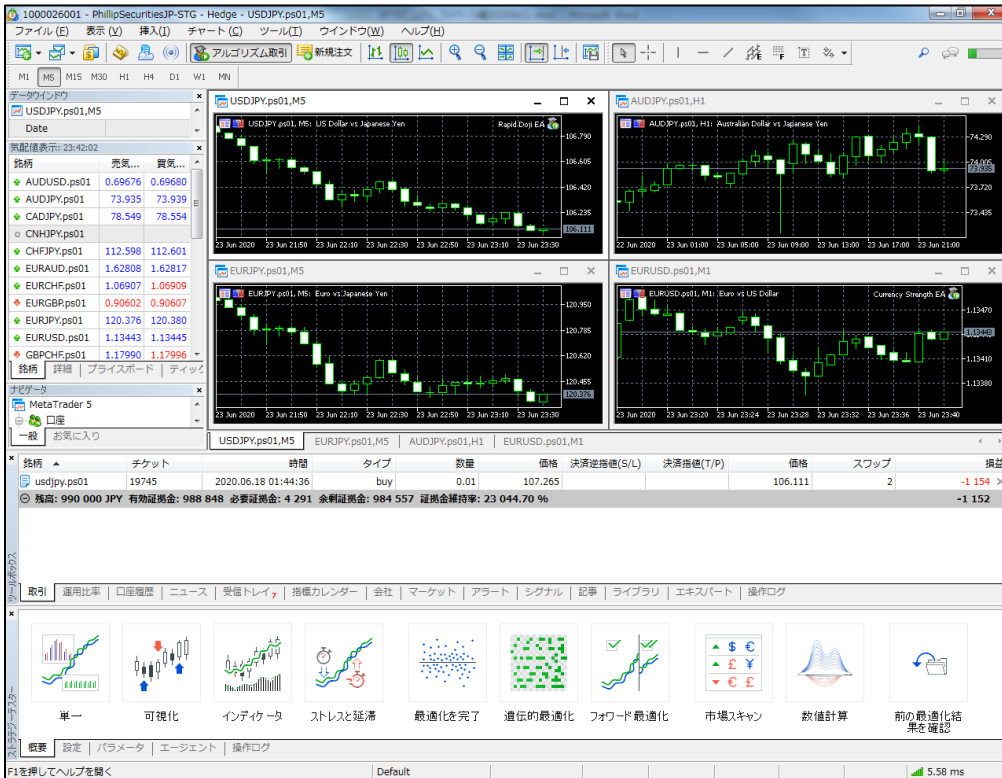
1000026001 - PhillipSecuritiesJP-STG - Hedge - USDJPY.ps01,M5

ファイル(F) 表示(V) 挿入(I) チャート(C) ツール(T) ウインドウ(W) ヘルプ(H)

アルゴリズム取引 新規注文

M1 M5 M15 M30 H1 H4 D1 W1 MN

データウインドウ
USDJPY.ps01,M5
Date

気配値表示: 23:42:02

| 銘柄 | 売気... | 買気... |
|---|---|---|
| AUDUSD.ps01 | 0.69676 | 0.69680 |
| AUDJPY.ps01 | 73.935 | 73.939 |
| CADJPY.ps01 | 78.549 | 78.554 |
| CNHJPY.ps01 | | |
| CHFJPY.ps01 | 112.598 | 112.601 |
| EURAUD.ps01 | 1.62808 | 1.62817 |
| EURCHF.ps01 | 1.06907 | 1.06909 |
| EURGBP.ps01 | 0.90602 | 0.90607 |
| EURJPY.ps01 | 120.376 | 120.380 |
| EURUSD.ps01 | 1.13443 | 1.13445 |
| GBPCHF.ps01 | 1.17990 | 1.17996 |

銘柄 詳細 プライスボード ティック

ナビゲータ
MetaTrader 5
口座
一般 お気に入り

USDJPY.ps01,M5
USDJPY.ps01, M5: US Dollar vs Japanese Yen
Rapid Doji EA
106.790
106.605
106.420
106.235
106.111
23 Jun 2020 23 Jun 21:50 23 Jun 22:10 23 Jun 22:30 23 Jun 22:50 23 Jun 23:10 23 Jun 23:30

AUDJPY.ps01,H1
AUDJPY.ps01, H1: Australian Dollar vs Japanese Yen
74.290
74.005
73.935
73.435
22 Jun 2020 23 Jun 01:00 23 Jun 05:00 23 Jun 09:00 23 Jun 13:00 23 Jun 17:00 23 Jun 21:00

EURJPY.ps01,M5
EURJPY.ps01, M5: Euro vs Japanese Yen
120.950
120.785
120.620
120.455
120.376
23 Jun 2020 23 Jun 21:50 23 Jun 22:10 23 Jun 22:30 23 Jun 22:50 23 Jun 23:10 23 Jun 23:30

EURUSD.ps01,M1
EURUSD.ps01, M1: Euro vs US Dollar
Currency Strength EA
1.13540
1.13470
1.13443
1.13410
1.13380
23 Jun 2020 23 Jun 23:24 23 Jun 23:28 23 Jun 23:32 23 Jun 23:36 23 Jun 23:40

USDJPY.ps01,M5 EURJPY.ps01,M5 AUDJPY.ps01,H1 EURUSD.ps01,M1

| 銘柄 | チケット | 時間 | タイプ | 数量 | 価格 | 決済逆指値(S/L) | 決済指値(T/P) | 価格 | スワップ | 損益 |
|---|---|---|---|---|---|---|---|---|---|---|
| usdjpy.ps01 | 19745 | 2020.06.18 01:44:36 | buy | 0.01 | 107.265 | | | 106.111 | 2 | -1 154 |

残高: 990 000 JPY 有効証拠金: 988 848 必要証拠金: 4 291 余剰証拠金: 984 557 証拠金維持率: 23 044.70 % -1 152

ツールボックス
取引 運用比率 口座履歴 ニュース 受信トレイ7 指標カレンダー 会社 マーケット アラート シグナル 記事 ライブラリ エキスパート 操作ログ

$ € £ ¥ € $

単一 可視化 インディケータ ストレスと延滞 最適化を完了 遺伝的最適化 フォワード最適化 市場スキャン 数値計算 前の最適化結果を確認

ストラテジーテスター
概要 設定 パラメータ エージェント 操作ログ

F1を押してヘルプを開く Default 5.58 ms